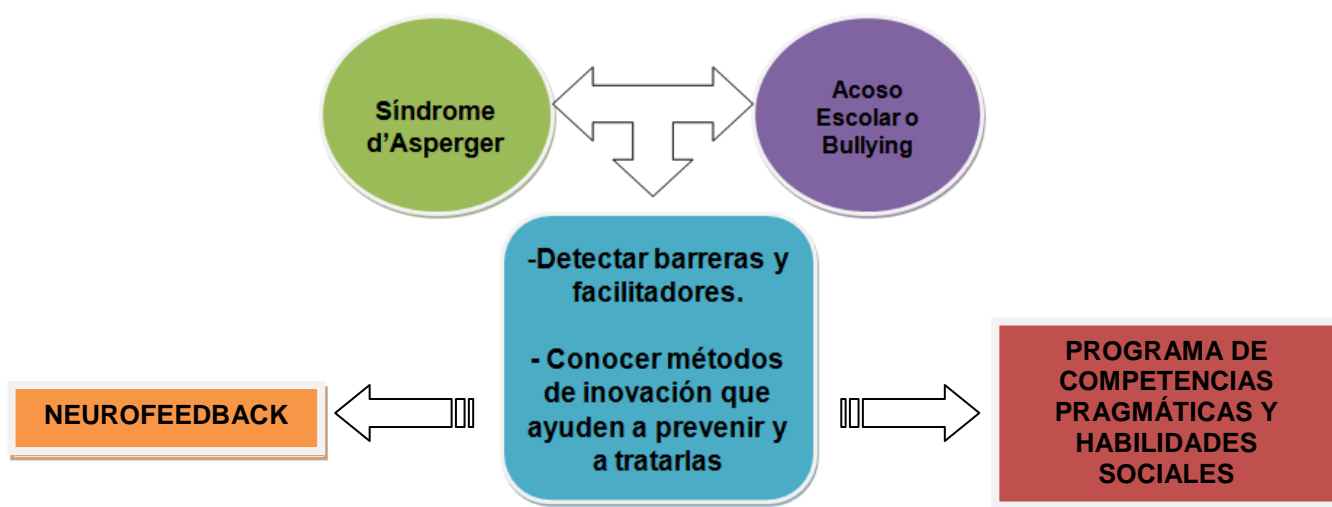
Síndrome d'Asperger

Acoso Escolar o Bullying

-Detectar barreras y facilitadores.

- Conocer métodos de inovación que ayuden a prevenir y a tratarlas

NEUROFEEDBACK

PROGRAMA DE COMPETENCIAS PRAGMÁTICAS Y HABILIDADES SOCIALES